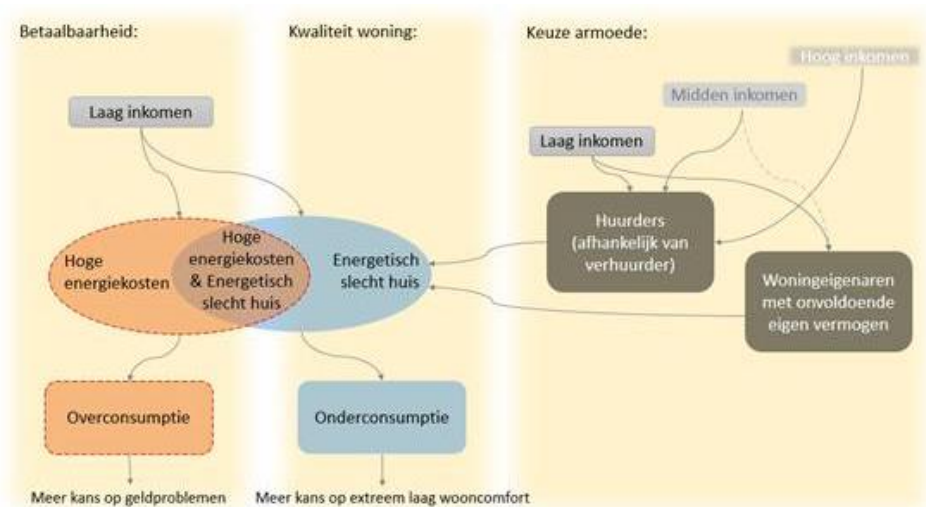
Betaalbaarheid:

Kwaliteit woning:

Keuze armoede:

Hoog inkomen

Midden inkomen

Laag inkomen

Laag inkomen

Huurders (afhankelijk van verhuurder)

Woningeigenaren met onvoldoende eigen vermogen

Hoge energiekosten

Hoge energiekosten & Energetisch slecht huis

Energetisch slecht huis

Overconsumptie

Onderconsumptie

Meer kans op geldproblemen

Meer kans op extreem laag wooncomfort